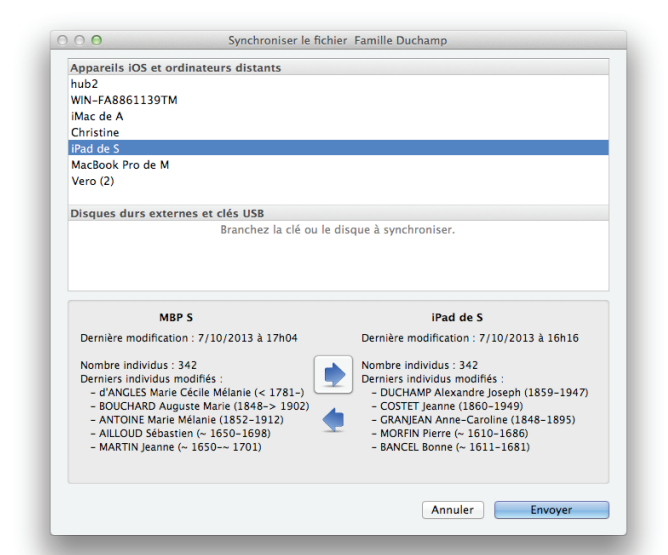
Synchroniser le fichier Famille Duchamp

Appareils iOS et ordinateurs distants
hub2
WIN-FA8861139TM
iMac de A
Christine
iPad de S
MacBook Pro de M
Vero (2)

Disques durs externes et clés USB
Branchez la clé ou le disque à synchroniser.

MBP S
Dernière modification : 7/10/2013 à 17h04

Nombre individus : 342
Derniers individus modifiés :
- d'ANGLES Marie Cécile Mélanie (< 1781-)
- BOUCHARD Auguste Marie (1848-> 1902)
- ANTOINE Marie Mélanie (1852-1912)
- AILLOUD Sébastien (~ 1650-1698)
- MARTIN Jeanne (~ 1650-~ 1701)

iPad de S
Dernière modification : 7/10/2013 à 16h16

Nombre individus : 342
Derniers individus modifiés :
- DUCHAMP Alexandre Joseph (1859-1947)
- COSTET Jeanne (1860-1949)
- GRANJEAN Anne-Caroline (1848-1895)
- MORFIN Pierre (~ 1610-1686)
- BANCEL Bonne (~ 1611-1681)

Annuler
Envoyer